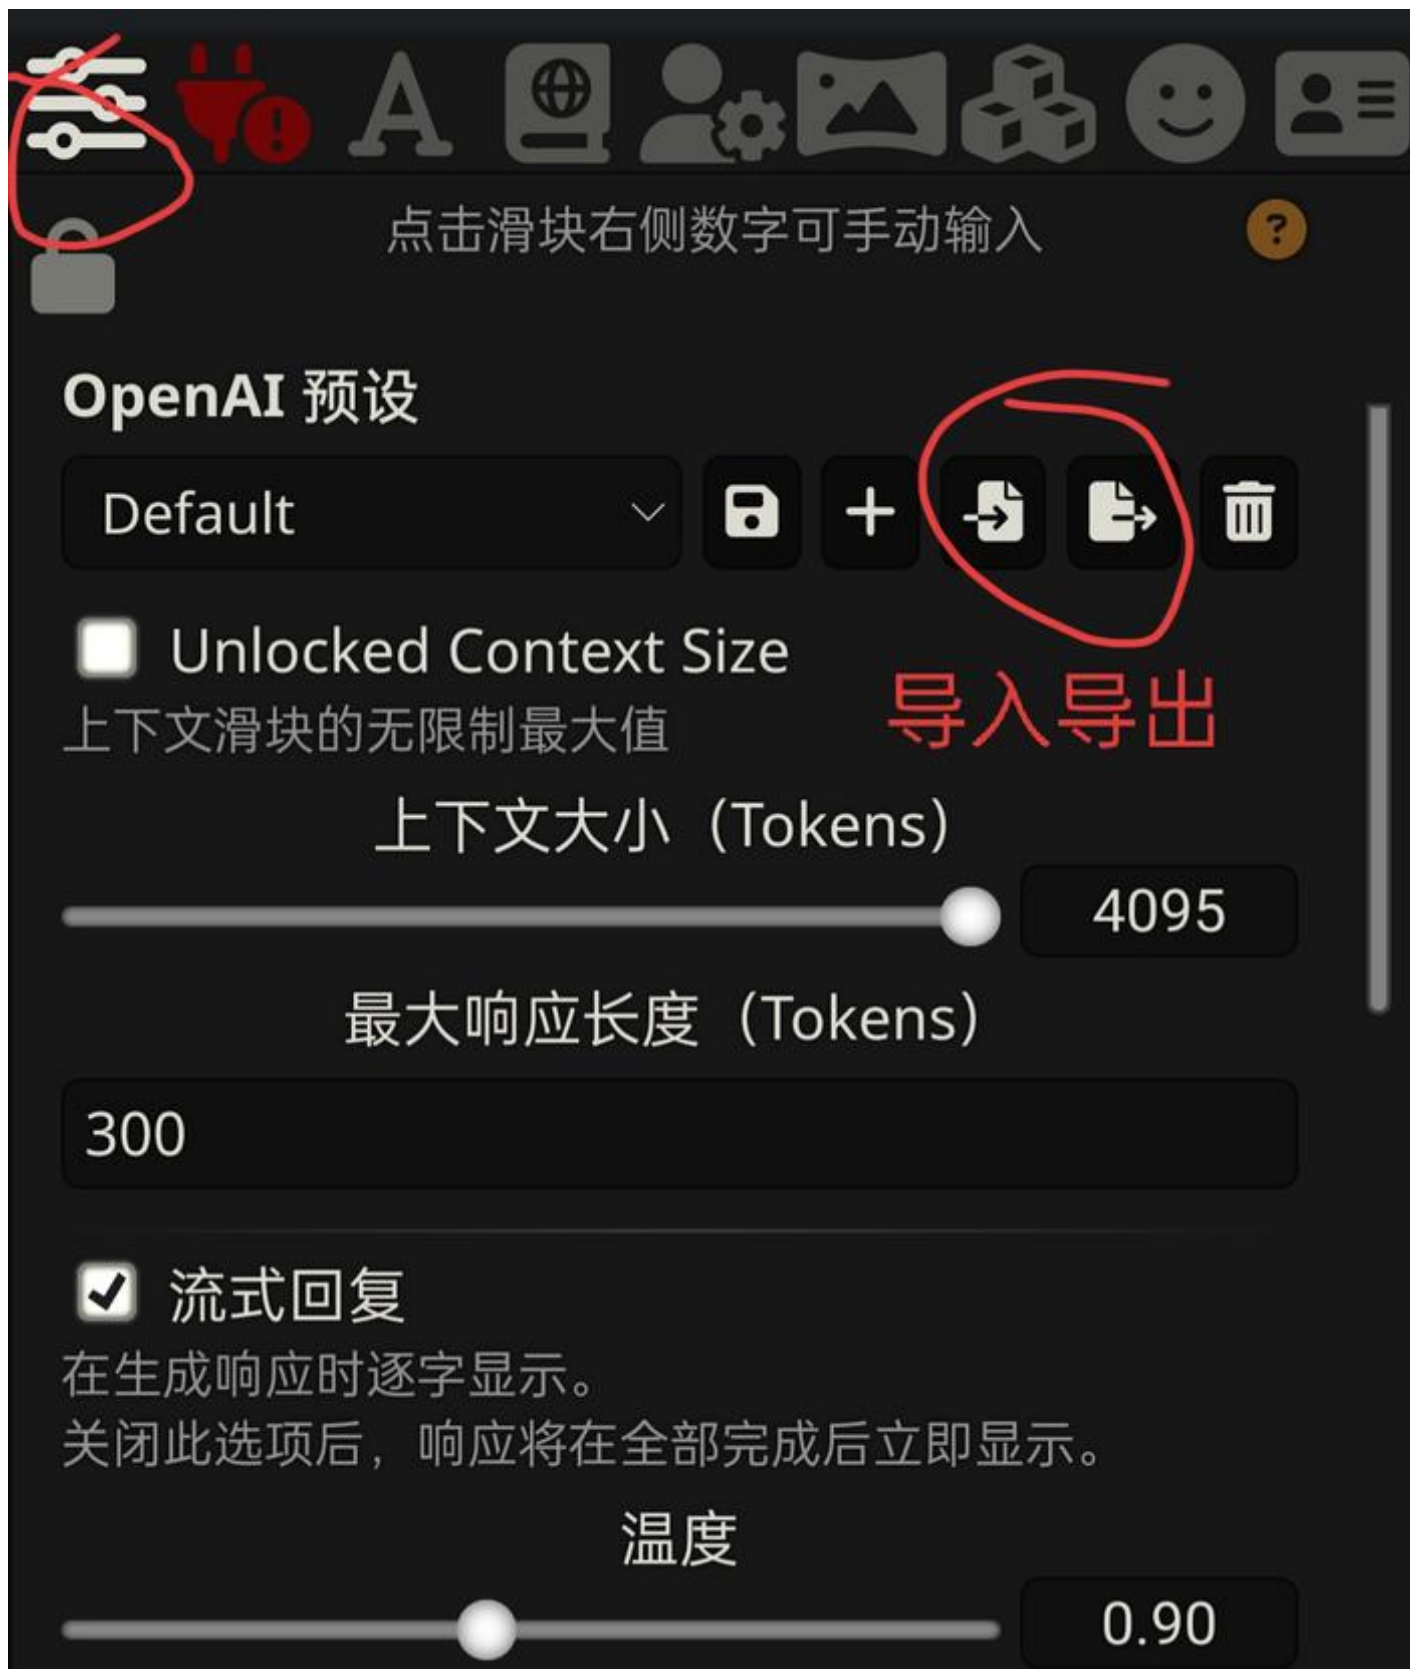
A

点击滑块右侧数字可手动输入

?

OpenAI 预设

Default

+

Unlocked Context Size

上下文滑块的无限制最大值

导入导出

上下文大小（Tokens）

4095

最大响应长度（Tokens）

300

流式回复

在生成响应时逐字显示。
关闭此选项后，响应将在全部完成后立即显示。

温度

0.90